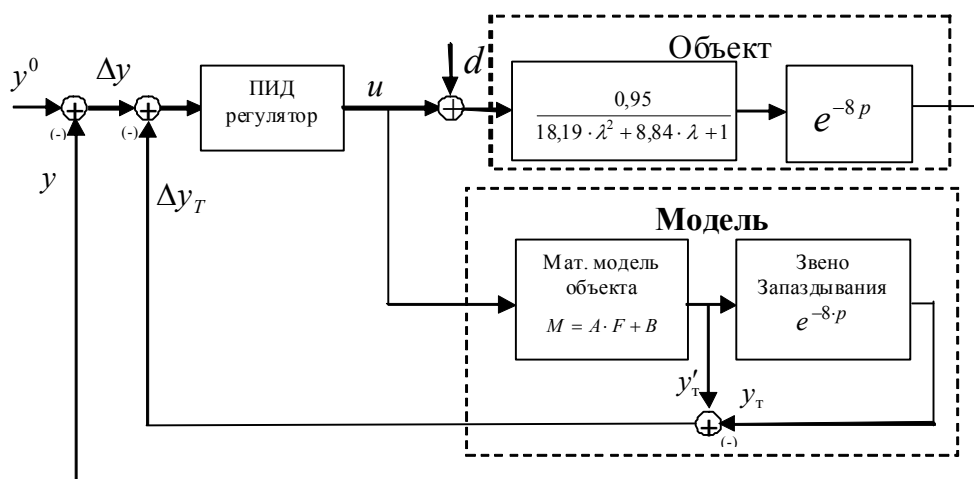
$y^0$

$\Delta y$

(-)

(-)

ПИД регулятор

$u$

$d$

Объект

$\frac{0,95}{18,19 \cdot \lambda^2 + 8,84 \cdot \lambda + 1}$

$e^{-8p}$

$y$

$\Delta y_T$

Модель

Мат. модель объекта

$M = A \cdot F + B$

Звено Запаздывания

$e^{-8 \cdot p}$

$y'_т$

$y_т$

(-)